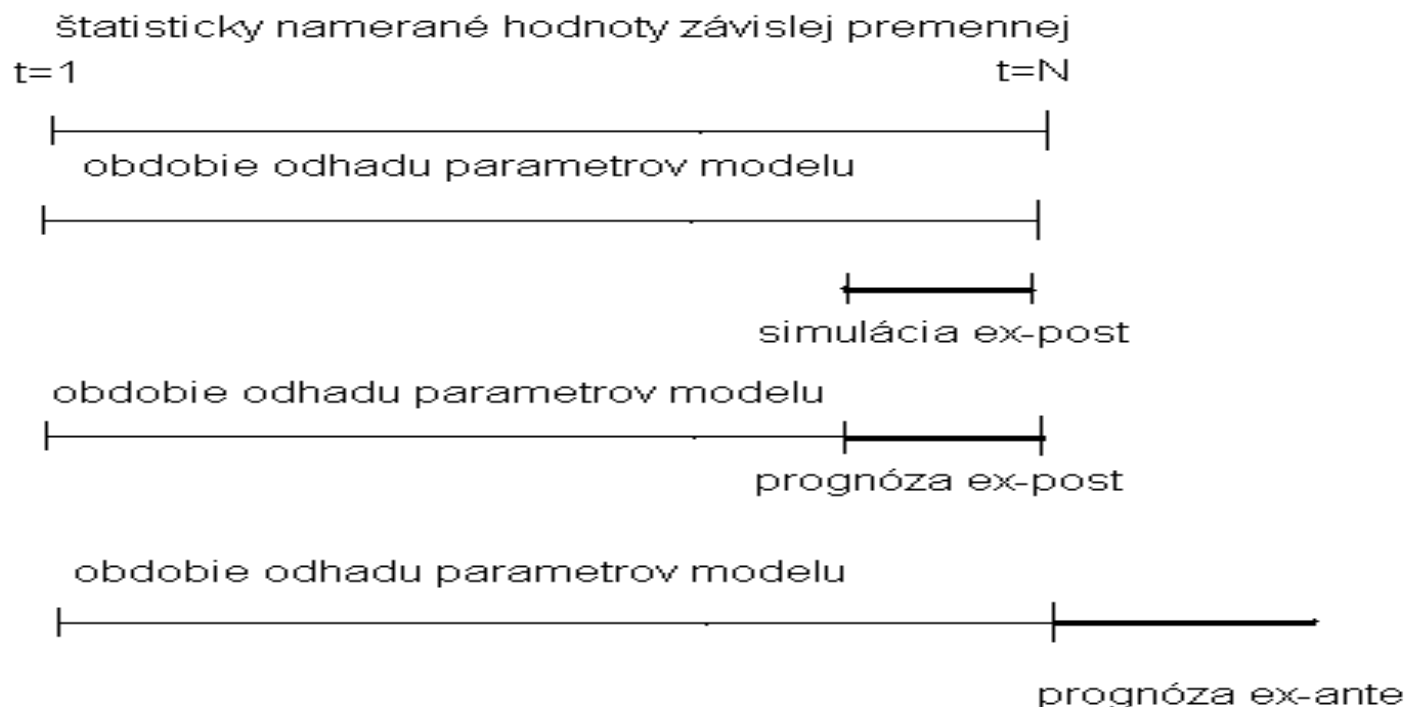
štatisticky namerané hodnoty závislej premennej

t=1

t=N

obdobie odhadu parametrov modelu

simulácia ex-post

obdobie odhadu parametrov modelu

prognóza ex-post

obdobie odhadu parametrov modelu

prognóza ex-ante